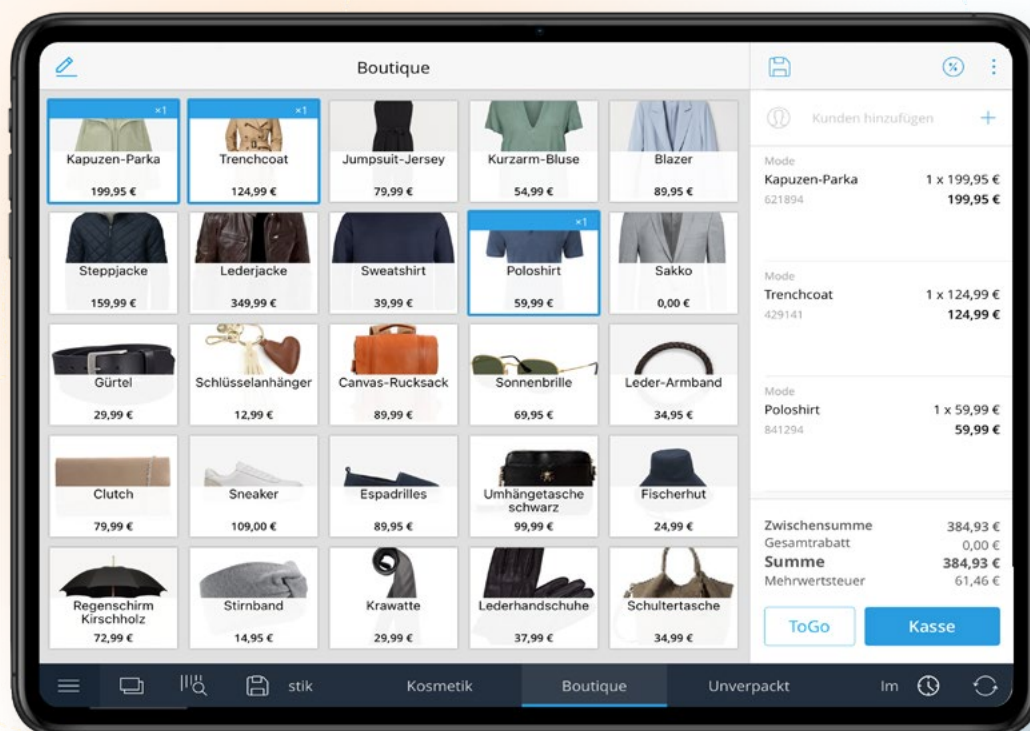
Boutique

×1
Kapuzen-Parka
199,95 €

×1
Trenchcoat
124,99 €

Jumpsuit-Jersey
79,99 €

Kurzarm-Bluse
54,99 €

Blazer
89,95 €

Steppjacke
159,99 €

Lederjacke
349,99 €

Sweatshirt
39,99 €

×1
Poloshirt
59,99 €

Sakko
0,00 €

Gürtel
29,99 €

Schlüsselanhänger
12,99 €

Canvas-Rucksack
89,99 €

Sonnenbrille
69,95 €

Leder-Armband
34,95 €

Clutch
79,99 €

Sneaker
109,00 €

Espadrilles
89,95 €

Umhängetasche schwarz
99,99 €

Fischerhut
24,99 €

Regenschirm Kirschholz
72,99 €

Stirnband
14,95 €

Krawatte
29,99 €

Lederhandschuhe
37,99 €

Schultertasche
34,99 €

Kunden hinzufügen +

Mode
Kapuzen-Parka 1 x 199,95 €
621894 199,95 €

Mode
Trenchcoat 1 x 124,99 €
429141 124,99 €

Mode
Poloshirt 1 x 59,99 €
841294 59,99 €

| | |
|---|---|
| Zwischensumme | 384,93 € |
| Gesamtrabatt | 0,00 € |
| Summe | 384,93 € |
| Mehrwertsteuer | 61,46 € |

ToGo
Kasse

stik Kosmetik Boutique Unverpackt Im